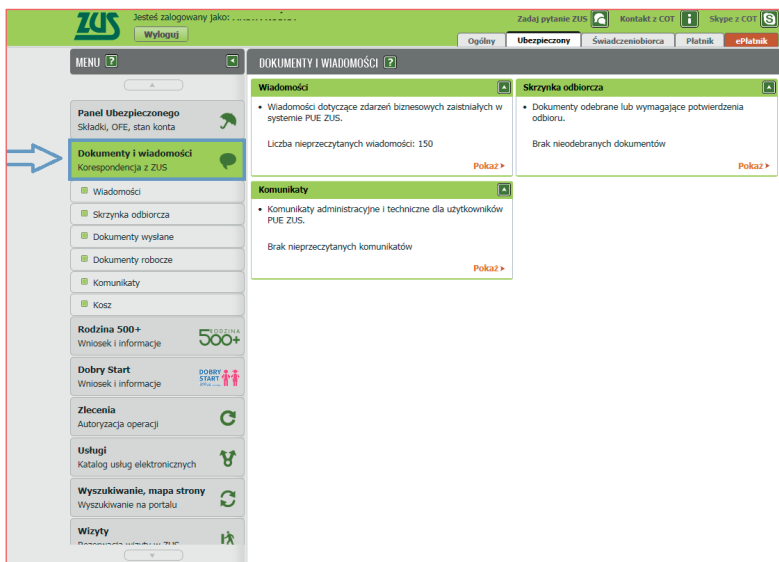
ZUS Jesteś zalogowany jako: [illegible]
Wyloguj
Zadaj pytanie ZUS
Kontakt z COT
Skype z COT
Ogólny
Ubezpieczony
Świadczeniobiorca
Płatnik
ePłatnik

MENU ?

Panel Ubezpieczonego
Składki, OFE, stan konta

Dokumenty i wiadomości
Korespondencja z ZUS

Wiadomości
Skrzynka odbiorcza
Dokumenty wysłane
Dokumenty robocze
Komunikaty
Kosz

Rodzina 500+
Wniosek i informacje

Dobry Start
Wniosek i informacje

Zlecenia
Autoryzacja operacji

Usługi
Katalog usług elektronicznych

Wyszukiwanie, mapa strony
Wyszukiwanie na portalu

Wizyty
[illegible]

DOKUMENTY I WIADOMOŚCI ?

Wiadomości
• Wiadomości dotyczące zdarzeń biznesowych zaistniałych w systemie PUE ZUS.
Liczba nieprzeczytanych wiadomości: 150
Pokaż

Skrzynka odbiorcza
• Dokumenty odebrane lub wymagające potwierdzenia odbioru.
Brak nieodebranych dokumentów
Pokaż

Komunikaty
• Komunikaty administracyjne i techniczne dla użytkowników PUE ZUS.
Brak nieprzeczytanych komunikatów
Pokaż